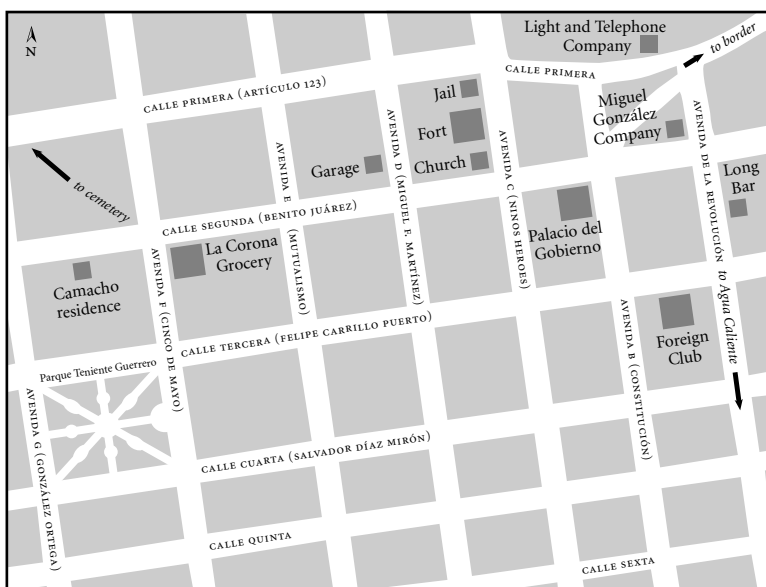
N

Light and Telephone Company

to border

CALLE PRIMERA

CALLE PRIMERA (ARTÍCULO 123)

Jail

Fort

Church

Miguel González Company

Garage

AVENIDA E

AVENIDA D (MIGUEL F. MARTÍNEZ)

AVENIDA C (NIÑOS HÉROES)

AVENIDA DE LA REVOLUCIÓN

Long Bar

to cemetery

CALLE SEGUNDA (BENITO JUÁREZ)

La Corona Grocery

(MUTUALISMO)

Palacio del Gobierno

Camacho residence

AVENIDA F (CINCO DE MAYO)

to Agua Caliente

AVENIDA B (CONSTITUCIÓN)

Foreign Club

CALLE TERCERA (FELIPE CARRILLO PUERTO)

Parque Teniente Guerrero

AVENIDA G (GONZÁLEZ ORTEGA)

CALLE CUARTA (SALVADOR DÍAZ MIRÓN)

CALLE QUINTA

CALLE SEXTA